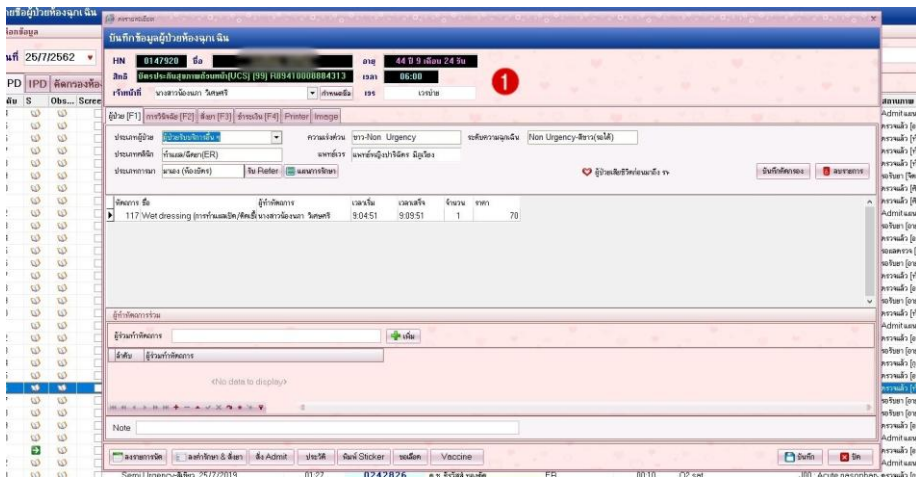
ายชื่อผู้ป่วยห้องฉุกเฉิน
ล้อมูล
นที่ 25/7/2562
PD IPD คัดกรองห้อง
ผัง S Obs... Scree

บันทึกข้อมูลผู้ป่วยห้องฉุกเฉิน
HN 8147920 ชื่อ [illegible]
อายุ 44 ปี 9 เดือน 24 วัน
สิทธิ บัตรประกันสุขภาพถ้วนหน้า(UCS) [99] F09410008884313
เวลา 06:00
เจ้าหน้าที่ นางสาวน้องนภา วิเศษศรี
เวร เวรบ่าย
1

ผู้ป่วย [F1] การวินิจฉัย [F2] สั่งยา [F3] ชำระเงิน [F4] Printer Image
ประเภทผู้ป่วย ผู้ป่วยโรคทั่วไป
ความเร่งด่วน ขาว-Non Urgency
ระดับความฉุกเฉิน Non Urgency-สีขาว(ขาวได้)
ประเภทคลินิก ทั่วไป/อุบัติเหตุ(ER)
แพทย์เวร แพทย์หญิงปาริฉัตร มิ่งเรือง
ประเภทการมา มาเอง (ห้องบัตร)
รับ Refer
แผนการรักษา
ผู้ป่วยเสียชีวิตก่อนมาถึง รพ.
บันทึกคัดกรอง
ลบรายการ

หัตถการ ชื่อ | ผู้ทำหัตถการ | เวลาเริ่ม | เวลาเสร็จ | จำนวน | ราคา
117 Wet dressing (การทำแผลเปิด/ตัดเย็บ นางสาวน้องนภา วิเศษศรี | 9:04:51 | 9:09:51 | 1 | 70

ผู้ทำหัตถการร่วม
ผู้ร่วมทำหัตถการ
เพิ่ม
ลำดับ ผู้ร่วมทำหัตถการ
<No data to display>
Note

ลงรายการนัด
ลงคำรักษา & สั่งยา
สั่ง Admit
ประวัติ
พิมพ์ Sticker
ขอเลือด
Vaccine
บันทึก
ปิด

Semi Urgency-สีเขียว 25/7/2019 01:27 0242826 ER 00:10 O2 sat Acute nasopharyngitis

สถานภาพ
Admit แผน
ตรวจแล้ว
ตรวจแล้ว
ตรวจแล้ว
รอรับยา
ตรวจแล้ว
ตรวจแล้ว
Admit แผน
รอรับยา
ตรวจแล้ว
รอผลตรวจ
รอรับยา
ตรวจแล้ว
ตรวจแล้ว
ตรวจแล้ว
Admit แผน
รอรับยา
รอรับยา
ตรวจแล้ว
ตรวจแล้ว
ตรวจแล้ว
รอรับยา
รอรับยา
Admit แผน
ตรวจแล้ว
Admit แผน